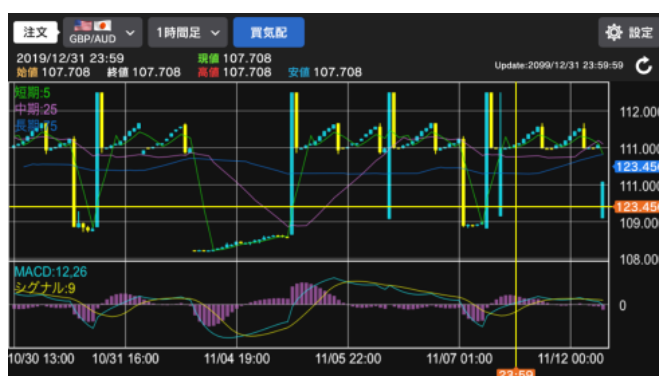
注文 GBP/AUD 1時間足 買気配 設定

2019/12/31 23:59 現値 107.708
始値 107.708 終値 107.708 高値 107.708 安値 107.708

Update:2099/12/31 23:59:59

短期:5
中期:25
長期:75

112.000
111.000
123.456
111.000
123.456
109.000
108.000

MACD:12,26
シグナル:9

0

10/30 13:00 10/31 16:00 11/04 19:00 11/05 22:00 11/07 01:00 11/12 00:00
23:59